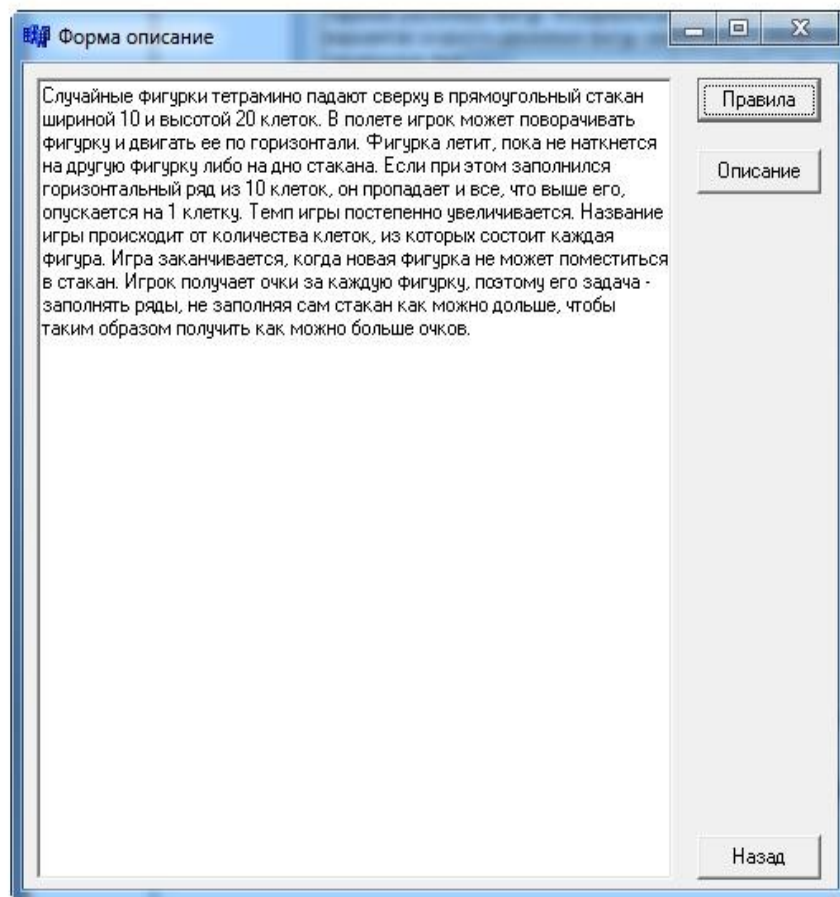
Форма описание

Случайные фигурки тетрамино падают сверху в прямоугольный стакан шириной 10 и высотой 20 клеток. В полете игрок может поворачивать фигурку и двигать ее по горизонтали. Фигурка летит, пока не наткнется на другую фигурку либо на дно стакана. Если при этом заполнился горизонтальный ряд из 10 клеток, он пропадает и все, что выше его, опускается на 1 клетку. Темп игры постепенно увеличивается. Название игры происходит от количества клеток, из которых состоит каждая фигура. Игра заканчивается, когда новая фигурка не может поместиться в стакан. Игрок получает очки за каждую фигурку, поэтому его задача - заполнять ряды, не заполняя сам стакан как можно дольше, чтобы таким образом получить как можно больше очков.

Правила

Описание

Назад